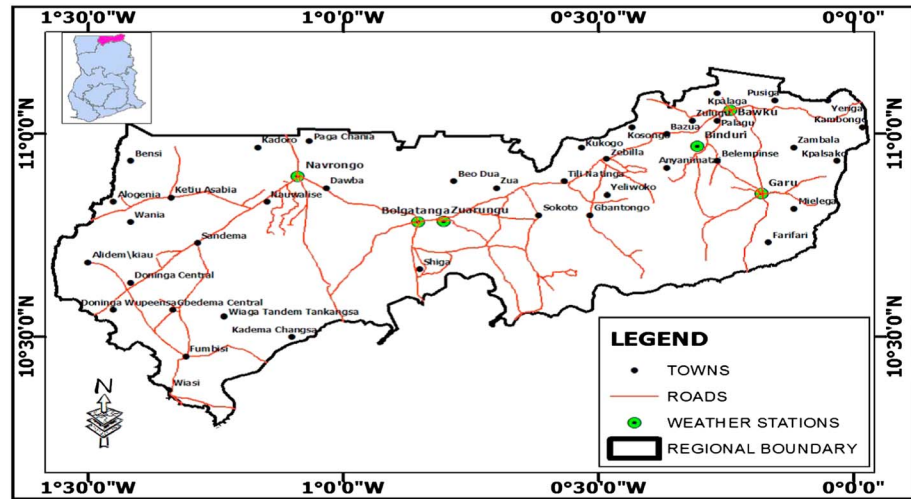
1°30'0"W 1°0'0"W 0°30'0"W 0°0'0"

11°0'0"N 11°0'0"N

10°30'0"N 10°30'0"N

Pusiga
Kpalaga
Bawku
Yengia
Kambonge
Zuluga
Palagu
Bazua
Binduri
Zambala
Kosongo
Kukogo
Kpalsako
Zebilla
Anyanimata
Belempinse
Paga Chania
Kadoro
Bensi
Navrongo
Dawba
Beo Dua
Zua
Tili Natinga
Yeliwoko
Garu
Mielega
Alogenia
Ketiu Asabia
Nauwalise
Wania
Bolgatanga
Zuarungu
Sokoto
Gbantongo
Sandema
Farifari
Alidem\kiau
Shiga
Doninga Central
Doninga Wupeensa
Gbedema Central
Wiaga Tandem Tankangsa
Kadema Changsa
Fumbisi
Wiasi

N

LEGEND
TOWNS
ROADS
WEATHER STATIONS
REGIONAL BOUNDARY

1°30'0"W 1°0'0"W 0°30'0"W 0°0'0"